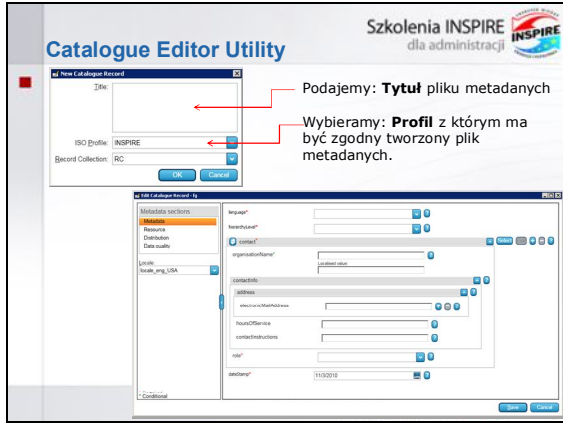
Szkolenia INSPIRE
dla administracji

INSPIRE

Catalogue Editor Utility

New Catalogue Record

Title:

ISO Profile: INSPIRE

Record Collection: RC

OK Cancel

Podajemy: **Tytuł** pliku metadanych

Wybieramy: **Profil** z którym ma być zgodny tworzony plik metadanych.

Edit Catalogue Record - fg

Metadata sections

Metadata

Resource

Distribution

Data quality

Locale:

locale_eng_USA

language*

hierarchyLevel*

contact*

Select

organisationName*

Localised value

contactInfo

address

electronicMailAddress

hoursOfService

contactInstructions

role*

dateStamp*

11/3/2010

* Conditional

Save Cancel